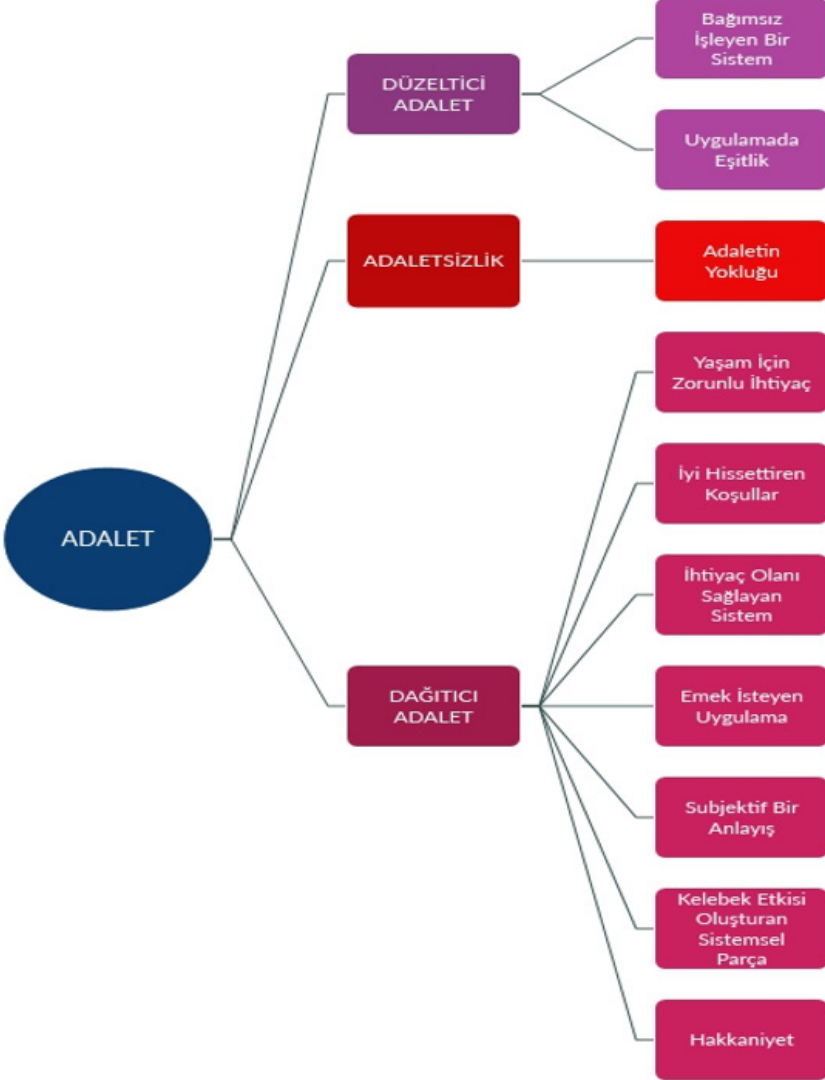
ADALET

DÜZELTİCİ ADALET

Bağımsız İşleyen Bir Sistem

Uygulamada Eşitlik

ADALETSİZLİK

Adaletin Yokluğu

DAĞITICI ADALET

Yaşam İçin Zorunlu İhtiyaç

İyi Hissettiren Koşullar

İhtiyaç Olanı Sağlayan Sistem

Emek İsteyen Uygulama

Subjektif Bir Anlayış

Kelebek Etkisi Oluşturan Sistemsel Parça

Hakkaniyet